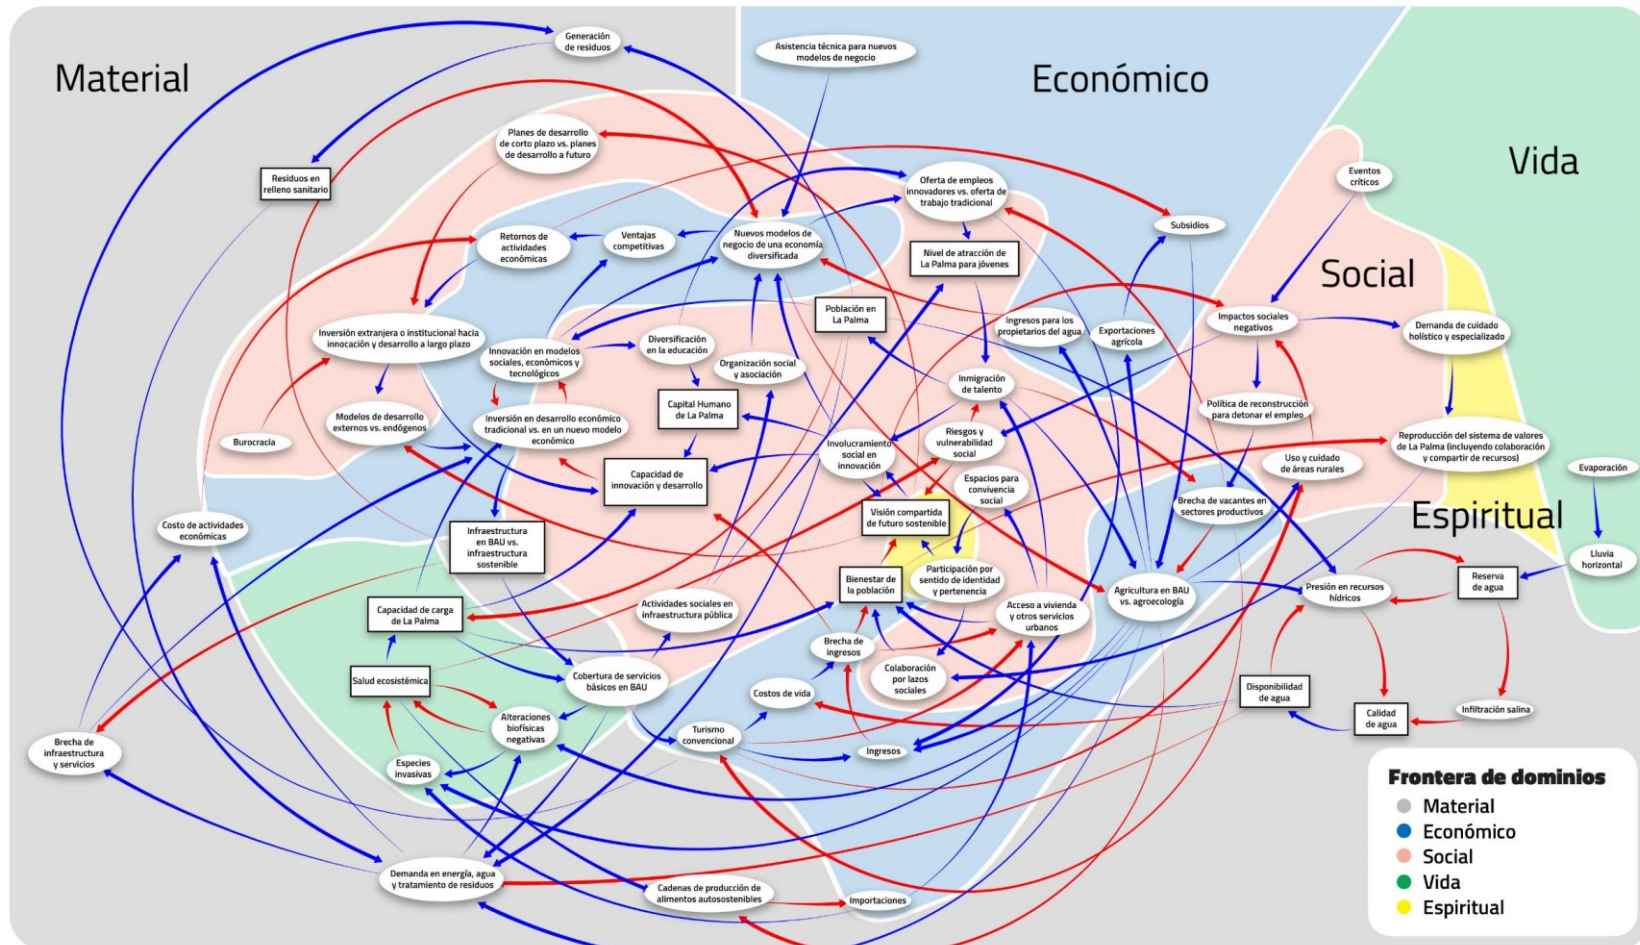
Material

Económico

Vida

Social

Espiritual

Generación de residuos

Asistencia técnica para nuevos modelos de negocio

Residuos en relleno sanitario

Planes de desarrollo de corto plazo vs. planes de desarrollo a futuro

Oferta de empleos innovadores vs. oferta de trabajo tradicional

Eventos críticos

Subsidios

Retornos de actividades económicas

Ventajas competitivas

Nuevos modelos de negocio de una economía diversificada

Nivel de atracción de La Palma para jóvenes

Población en La Palma

Ingresos para los propietarios del agua

Exportaciones agrícola

Impactos sociales negativos

Demanda de cuidado holístico y especializado

Inversión extranjera o institucional hacia innovación y desarrollo a largo plazo

Innovación en modelos sociales, económicos y tecnológicos

Diversificación en la educación

Organización social y asociación

Inmigración de talento

Política de reconstrucción para detonar el empleo

Modelos de desarrollo externos vs. endógenos

Inversión en desarrollo económico tradicional vs. en un nuevo modelo económico

Capital Humano de La Palma

Riesgos y vulnerabilidad social

Involucramiento social en innovación

Uso y cuidado de áreas rurales

Reproducción del sistema de valores de La Palma (incluyendo colaboración y compartir de recursos)

Burocracia

Capacidad de innovación y desarrollo

Espacios para convivencia social

Evaporación

Costo de actividades económicas

Visión compartida de futuro sostenible

Brecha de vacantes en sectores productivos

Infraestructura en BAU vs. infraestructura sostenible

Participación por sentido de identidad y pertenencia

Lluvia horizontal

Bienestar de la población

Agricultura en BAU vs. agroecología

Presión en recursos hídricos

Reserva de agua

Capacidad de carga de La Palma

Actividades sociales en infraestructura pública

Acceso a vivienda y otros servicios urbanos

Brecha de ingresos

Salud ecosistémica

Cobertura de servicios básicos en BAU

Colaboración por lazos sociales

Disponibilidad de agua

Costos de vida

Calidad de agua

Infiltración salina

Alteraciones biofísicas negativas

Turismo convencional

Brecha de infraestructura y servicios

Especies invasivas

Ingresos

Demanda en energía, agua y tratamiento de residuos

Cadenas de producción de alimentos autosostenibles

Importaciones

Frontera de dominios
Material
Económico
Social
Vida
Espiritual